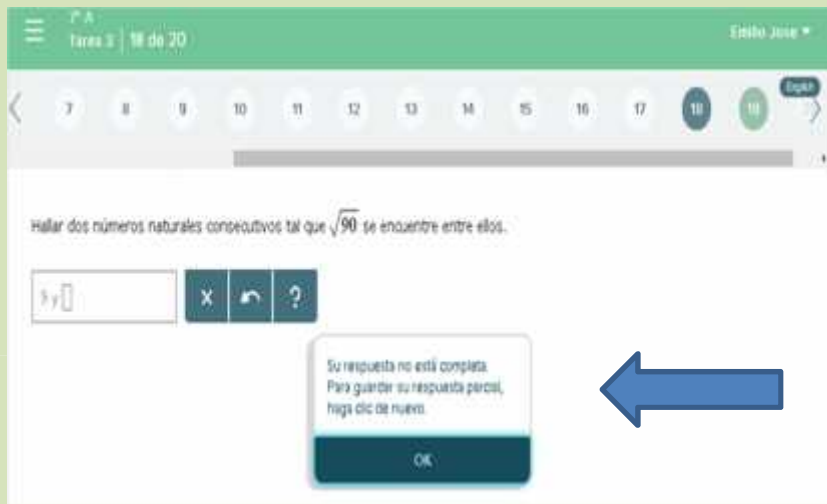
1° A
Tarea 3 | 18 de 20

Emilio Jose ▾

English

7 8 9 10 11 12 13 14 15 16 17 18 19

Hallar dos números naturales consecutivos tal que $\sqrt{90}$ se encuentre entre ellos.

9 y

X

?

Su respuesta no está completa. Para guardar su respuesta parcial, haga clic de nuevo.

OK